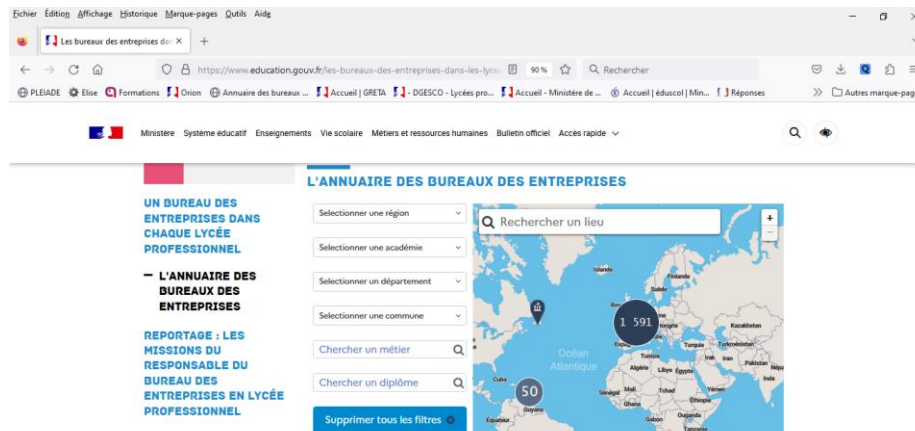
Fichier Édition Affichage Historique Marque-pages Outils Aide

Les bureaux des entreprises dan ×
+

https://www.education.gouv.fr/les-bureaux-des-entreprises-dans-les-lyce
90 %
Rechercher

PLEIADE Elise Formations Orion Annuaire des bureaux ... Accueil | GRETA - DGESCO - Lycées pro... Accueil - Ministère de ... Accueil | éduscol | Min... Réponses
Autres marque-pag

Ministère Système éducatif Enseignements Vie scolaire Métiers et ressources humaines Bulletin officiel Accès rapide

UN BUREAU DES ENTREPRISES DANS CHAQUE LYCÉE PROFESSIONNEL

— L'ANNUAIRE DES BUREAUX DES ENTREPRISES

REPORTAGE : LES MISSIONS DU RESPONSABLE DU BUREAU DES ENTREPRISES EN LYCÉE PROFESSIONNEL

L'ANNUAIRE DES BUREAUX DES ENTREPRISES

Selectionner une région
Selectionner une académie
Selectionner un département
Selectionner une commune
Chercher un métier
Chercher un diplôme
Supprimer tous les filtres

Rechercher un lieu
+
−
Islande
Finlande
1 591
Kazakhstan
Turquie
Turkménistan
Irak
Iran
Pakistan
Océan Atlantique
Algérie
Libye
Égypte
Inde
Mali
Tchad
Soudan
Yémen
Sénégal
Nigeria
Éthiopie
Cuba
50
Guyane
Gabon
Ouganda
Équateur